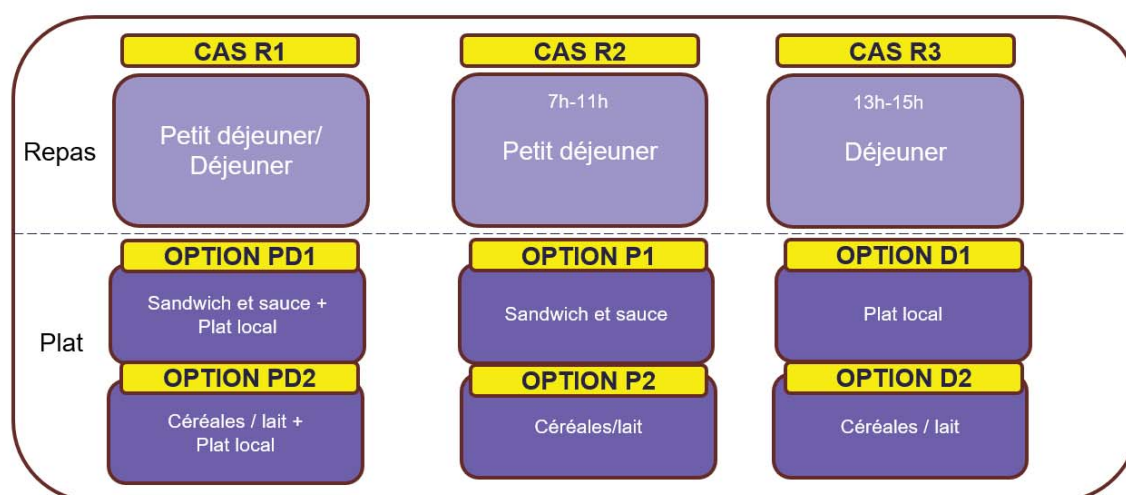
CAS R1

CAS R2

CAS R3

Repas

Petit déjeuner/ Déjeuner

7h-11h

Petit déjeuner

13h-15h

Déjeuner

OPTION PD1

OPTION P1

OPTION D1

Plat

Sandwich et sauce + Plat local

Sandwich et sauce

Plat local

OPTION PD2

OPTION P2

OPTION D2

Céréales / lait + Plat local

Céréales/lait

Céréales / lait